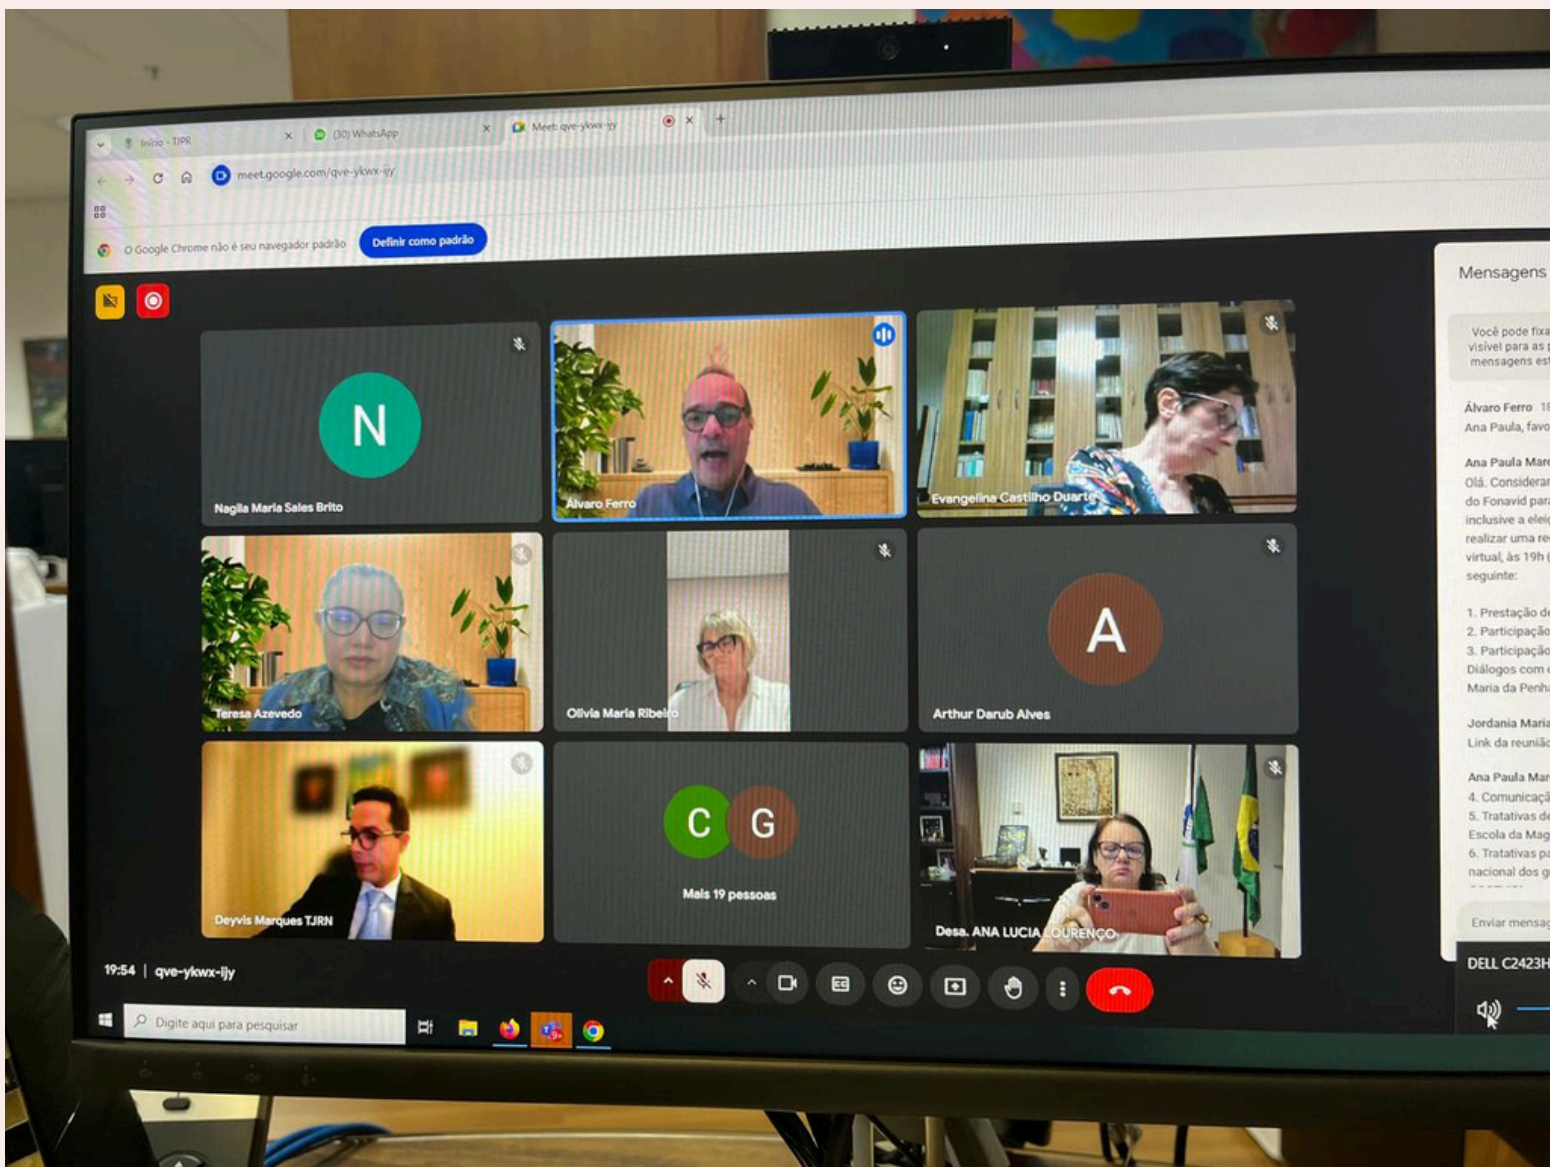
Início - TJPR
(30) WhatsApp
Meet: qve-ykwx-ijy
meet.google.com/qve-ykwx-ijy
O Google Chrome não é seu navegador padrão
Definir como padrão

N
Nagila Maria Sales Brito
Alvaro Ferro
Evangelina Castilho Duarte
Teresa Azevedo
Olivia Maria Ribeiro
A
Arthur Darub Alves
Deyvis Marques TJRN
C G
Mais 19 pessoas
Desa. ANA LUCIA LOURENÇO

Mensagens
Você pode fixa
visível para as
mensagens es
Álvaro Ferro 1
Ana Paula, favo
Ana Paula Mar
Olá. Considera
do Fonavid par
inclusive a elei
realizar uma re
virtual, às 19h
seguinte:
1. Prestação d
2. Participaçã
3. Participaçã
Diálogos com
Maria da Penh
Jordania Mari
Link da reuniã
Ana Paula Mar
4. Comunicaç
5. Tratativas d
Escola da Mag
6. Tratativas p
nacional dos g
Enviar mensa

19:54 | qve-ykwx-ijy
Digite aqui para pesquisar
DELL C2423H